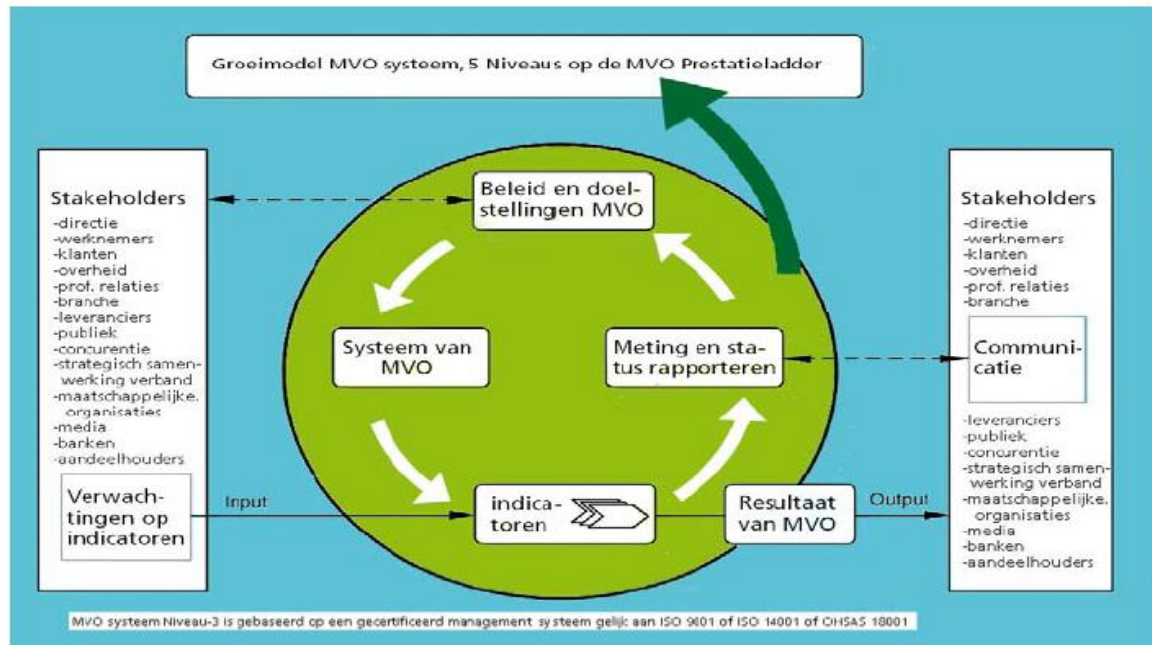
Groeimodel MVO systeem, 5 Niveaus op de MVO Prestatieladder

Stakeholders
-directie
-werknemers
-klanten
-overheid
-prof. relaties
-branche
-leveranciers
-publiek
-concurentie
-strategisch samenwerking verband
-maatschappelijke. organisaties
-media
-banken
-aandeelhouders

Verwachtingen op indicatoren

Input

Beleid en doelstellingen MVO

Systeem van MVO

Meting en status rapporteren

indicatoren

Resultaat van MVO

Output

Stakeholders
-directie
-werknemers
-klanten
-overheid
-prof. relaties
-branche

Communicatie

-leveranciers
-publiek
-concurentie
-strategisch samenwerking verband
-maatschappelijke. organisaties
-media
-banken
-aandeelhouders

MVO systeem Niveau-3 is gebaseerd op een gecertificeerd management systeem gelijk aan ISO 9001 of ISO 14001 of OHSAS 18001